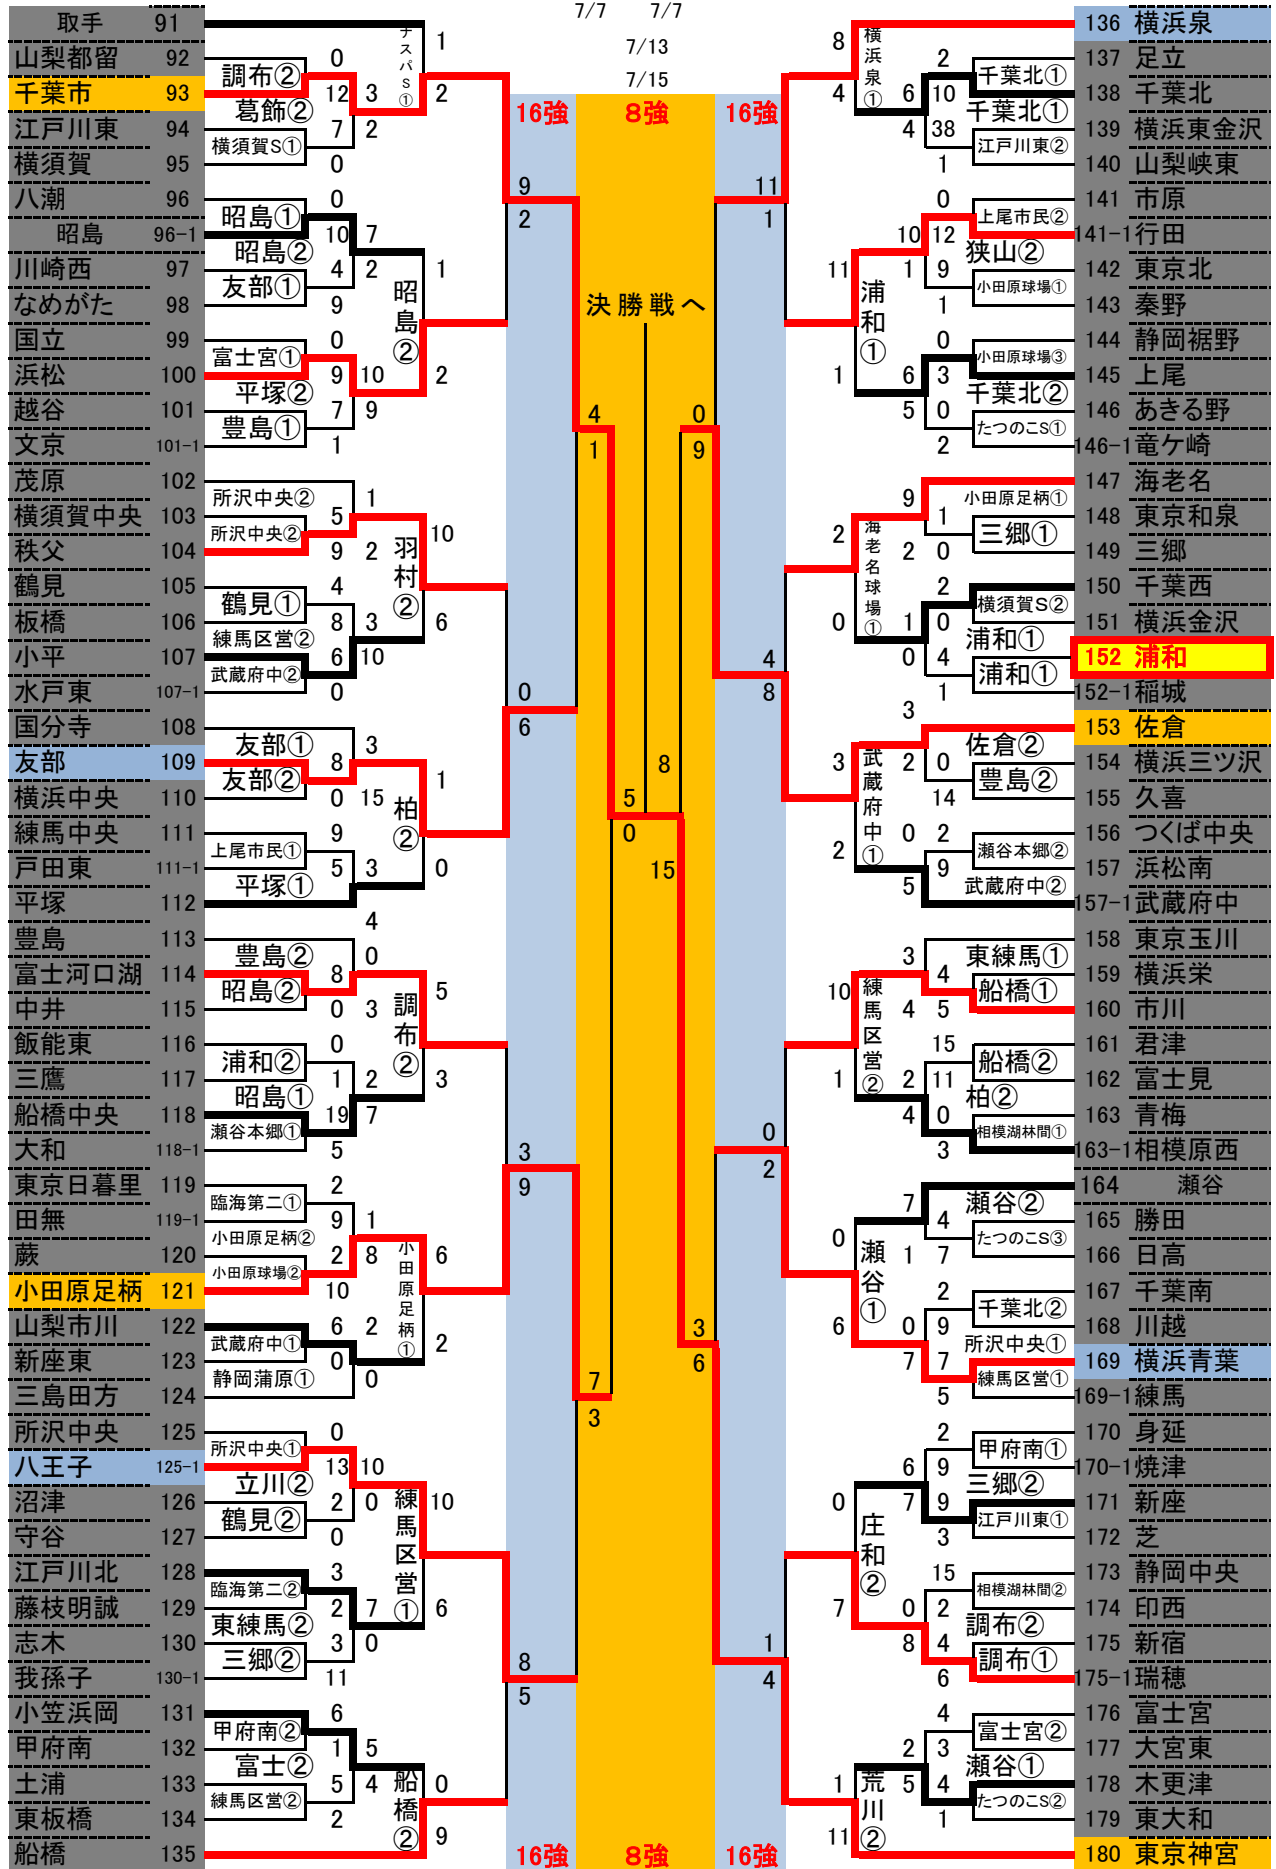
7/7 7/7
7/13
7/15
16強 8強 16強
決勝戦へ

取手 91
山梨都留 92
千葉市 93
江戸川東 94
横須賀 95
八潮 96
昭島 96−1
川崎西 97
なめがた 98
国立 99
浜松 100
越谷 101
文京 101−1
茂原 102
横須賀中央 103
秩父 104
鶴見 105
板橋 106
小平 107
水戸東 107−1
国分寺 108
友部 109
横浜中央 110
練馬中央 111
戸田東 111−1
平塚 112
豊島 113
富士河口湖 114
中井 115
飯能東 116
三鷹 117
船橋中央 118
大和 118−1
東京日暮里 119
田無 119−1
蕨 120
小田原足柄 121
山梨市川 122
新座東 123
三島田方 124
所沢中央 125
八王子 125−1
沼津 126
守谷 127
江戸川北 128
藤枝明誠 129
志木 130
我孫子 130−1
小笠浜岡 131
甲府南 132
土浦 133
東板橋 134
船橋 135

調布② 葛飾② 横須賀S① 昭島① 昭島② 友部① 富士宮① 平塚② 豊島① 所沢中央② 所沢中央② 鶴見① 練馬区営② 武蔵府中② 友部① 友部② 上尾市民① 平塚① 豊島② 昭島② 浦和② 昭島① 瀬谷本郷① 臨海第二① 小田原足柄② 小田原球場② 武蔵府中① 静岡蒲原① 所沢中央① 立川② 鶴見② 臨海第二② 東練馬② 三郷② 甲府南② 富士② 練馬区営②

チスパS① 昭島② 羽村② 柏② 調布② 小田原足柄① 練馬区営① 船橋②

136 横浜泉
137 足立
138 千葉北
139 横浜東金沢
140 山梨峡東
141 市原
141−1 行田
142 東京北
143 秦野
144 静岡裾野
145 上尾
146 あきる野
146−1 竜ケ崎
147 海老名
148 東京和泉
149 三郷
150 千葉西
151 横浜金沢
152 浦和
152−1 稲城
153 佐倉
154 横浜三ツ沢
155 久喜
156 つくば中央
157 浜松南
157−1 武蔵府中
158 東京玉川
159 横浜栄
160 市川
161 君津
162 富士見
163 青梅
163−1 相模原西
164 瀬谷
165 勝田
166 日高
167 千葉南
168 川越
169 横浜青葉
169−1 練馬
170 身延
170−1 焼津
171 新座
172 芝
173 静岡中央
174 印西
175 新宿
175−1 瑞穂
176 富士宮
177 大宮東
178 木更津
179 東大和
180 東京神宮

千葉北① 千葉北① 江戸川東② 上尾市民② 狭山② 小田原球場① 小田原球場③ 千葉北② たつのこS① 小田原足柄① 三郷① 横須賀S② 浦和① 浦和① 佐倉② 豊島② 瀬谷本郷② 武蔵府中② 東練馬① 船橋① 船橋② 柏② 相模湖林間① 瀬谷② たつのこS③ 千葉北② 所沢中央① 練馬区営① 甲府南① 三郷② 江戸川東① 相模湖林間② 調布② 調布① 富士宮② 瀬谷① たつのこS②

横浜泉① 浦和① 海老名球場① 武蔵府中① 練馬区営② 瀬谷① 庄和② 荒川②

16強 8強 16強